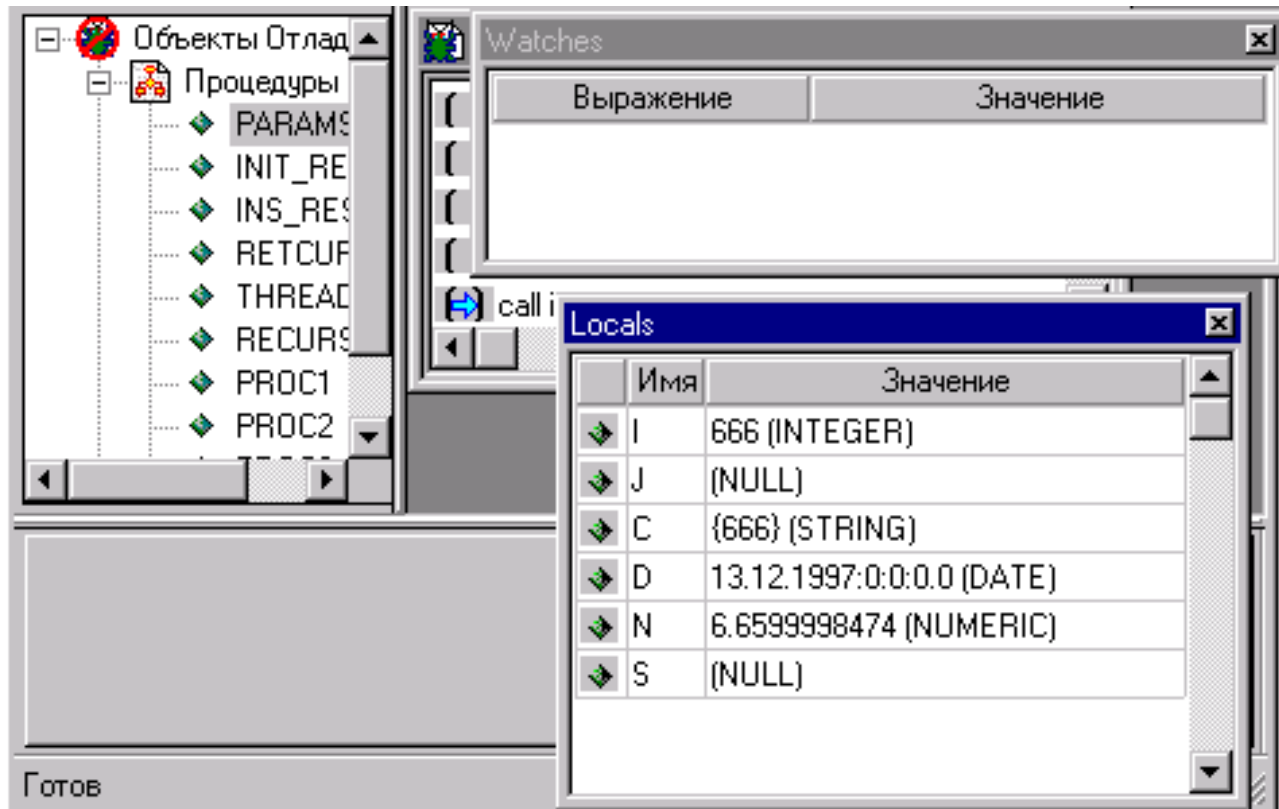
Объекты Отлад
Процедуры
PARAMS
INIT_RE
INS_RES
RETCUR
THREAD
RECURS
PROC1
PROC2

Watches

| Выражение | Значение |
|---|---|

call i

Locals

| | Имя | Значение |
|---|---|---|
| | I | 666 (INTEGER) |
| | J | (NULL) |
| | C | {666} (STRING) |
| | D | 13.12.1997:0:0:0.0 (DATE) |
| | N | 6.6599998474 (NUMERIC) |
| | S | (NULL) |

Готов